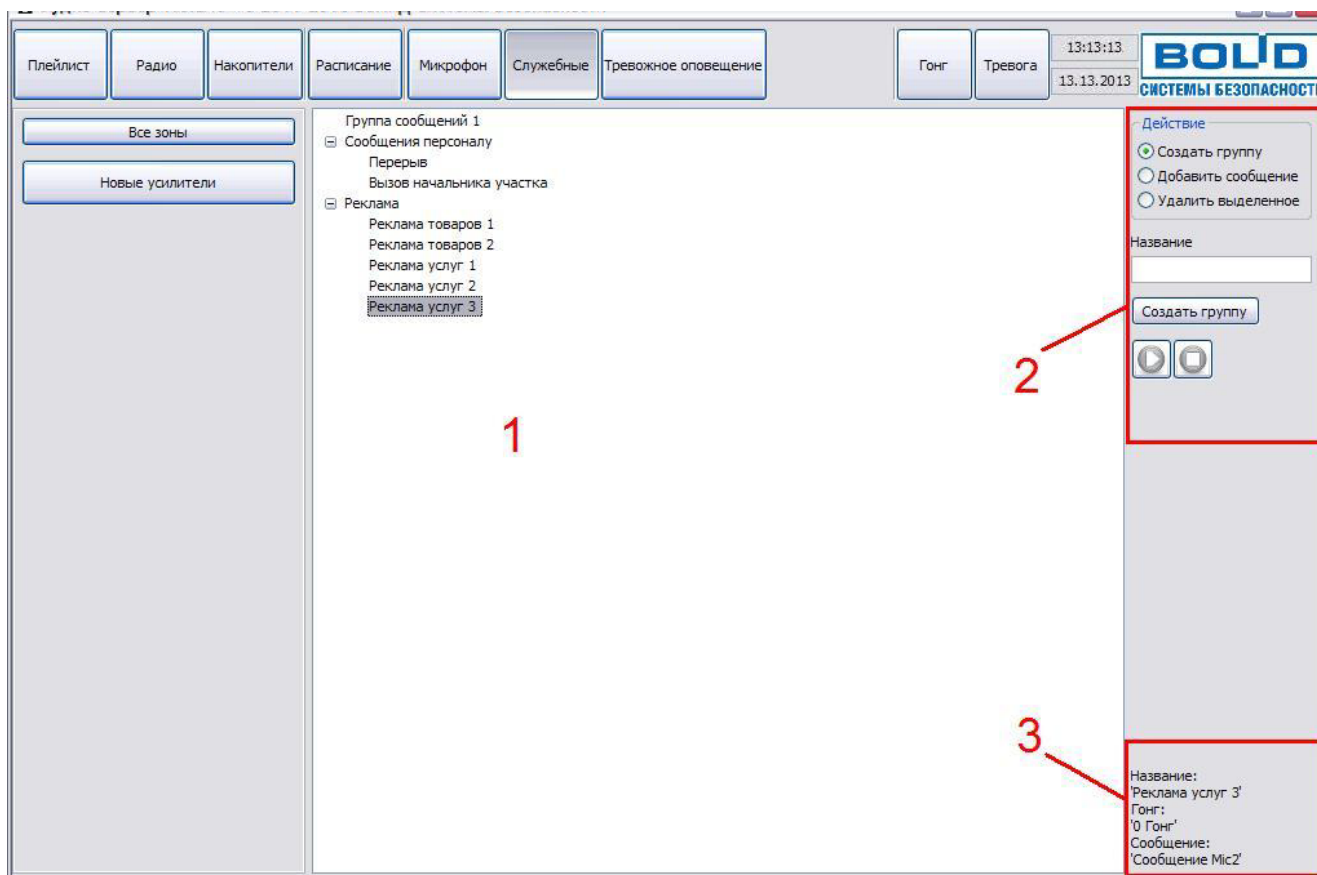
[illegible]

Плейлист
Радио
Накопители
Расписание
Микрофон
Служебные
Тревожное оповещение
Гонг
Тревога
13:13:13
13.13.2013
BOLID
СИСТЕМЫ БЕЗОПАСНОСТ

Все зоны
Новые усилители

Группа сообщений 1
⊟ Сообщения персоналу
Перерыв
Вызов начальника участка
⊟ Реклама
Реклама товаров 1
Реклама товаров 2
Реклама услуг 1
Реклама услуг 2
Реклама услуг 3

1

Действие
Создать группу
Добавить сообщение
Удалить выделенное
Название
Создать группу

2

3

Название:
'Реклама услуг 3'
Гонг:
'0 Гонг'
Сообщение:
'Сообщение Mic2'